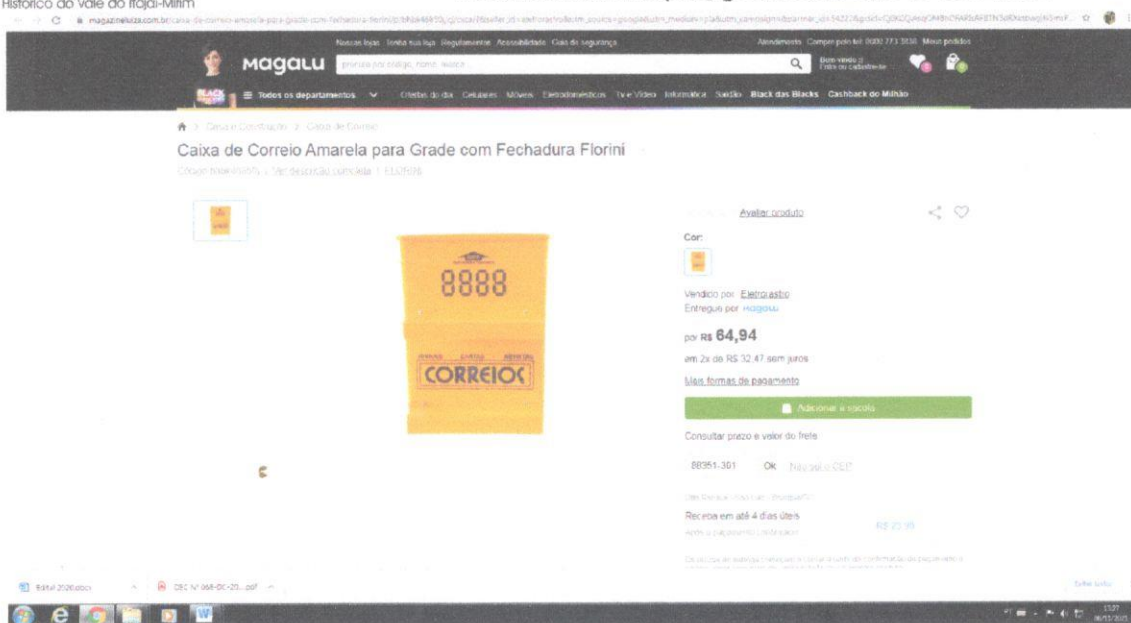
Histórico do Vale do Itajaí-Mirim

magazineluiza.com.br/caixa-de-correio-amarela-para-grade-com-fechadura-florini/p/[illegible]

Nossas lojas Venda sua loja Regulamentos Acessibilidade Guia de segurança Atendimento Compre pelo tel: 0800 773 3838 Meus pedidos

Magalu

Busca por código, nome, marca...

Bem-vindo :) Entre ou cadastre-se

Todos os departamentos Ofertas do dia Celulares Móveis Eletrodomésticos TV e Vídeo Informática Saúde Black das Blacks Cashback do Milhão

Casa e Construção > Caixa de Correio

Caixa de Correio Amarela para Grade com Fechadura Florini

Código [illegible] | Ver descrição completa | FLORINI

Avaliar produto

Cor:

8888

CORREIOS

Vendido por Eletroplastic
Entregue por magalu

por R$ 64,94

em 2x de R$ 32,47 sem juros

Mais formas de pagamento

Adicionar à sacola

Consultar prazo e valor do frete

88351-301 OK Não sei o CEP

Receba em até 4 dias úteis

R$ 22,36

Edital 2020.docx

OEC Nº 068-OC-20....pdf

Exibir todos